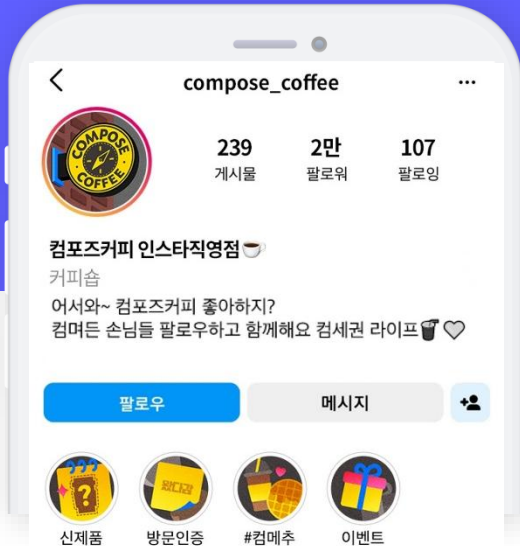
<

compose_coffee

...

COMPOSE COFFEE

239
게시물

2만
팔로워

107
팔로잉

컴포즈커피 인스타직영점☕

커피숍

어서와~ 컴포즈커피 좋아하지?
컴며든 손님들 팔로우하고 함께해요 컴세권 라이프🥤🤍

팔로우

메시지

신제품

방문인증

#컴메추

이벤트